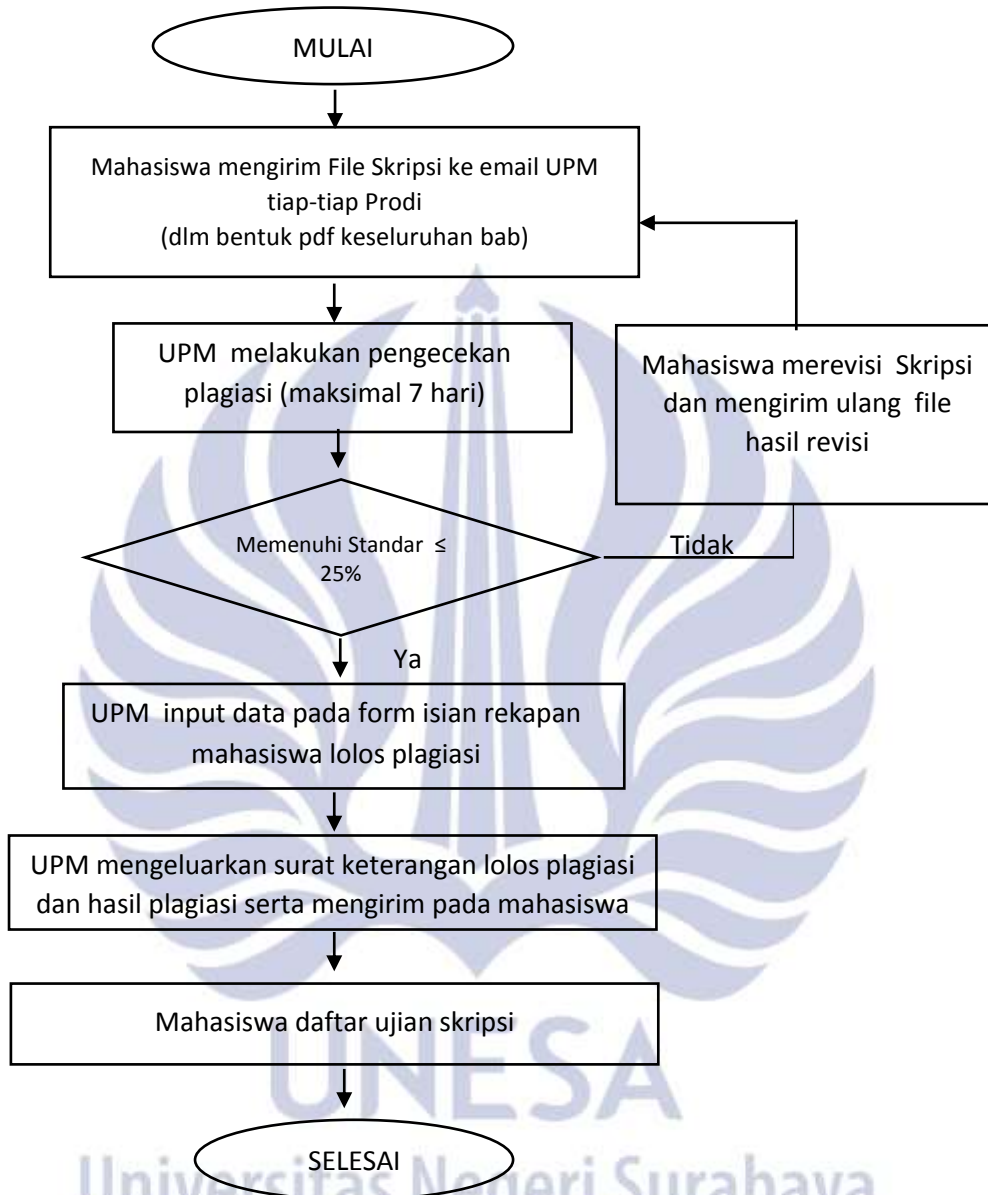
MULAI

Mahasiswa mengirim File Skripsi ke email UPM tiap-tiap Prodi (dlm bentuk pdf keseluruhan bab)

UPM melakukan pengecekan plagiasi (maksimal 7 hari)

Mahasiswa merevisi Skripsi dan mengirim ulang file hasil revisi

Memenuhi Standar ≤ 25%

Tidak

Ya

UPM input data pada form isian rekapan mahasiswa lolos plagiasi

UPM mengeluarkan surat keterangan lolos plagiasi dan hasil plagiasi serta mengirim pada mahasiswa

Mahasiswa daftar ujian skripsi

SELESAI

UNESA
Universitas Negeri Surabaya